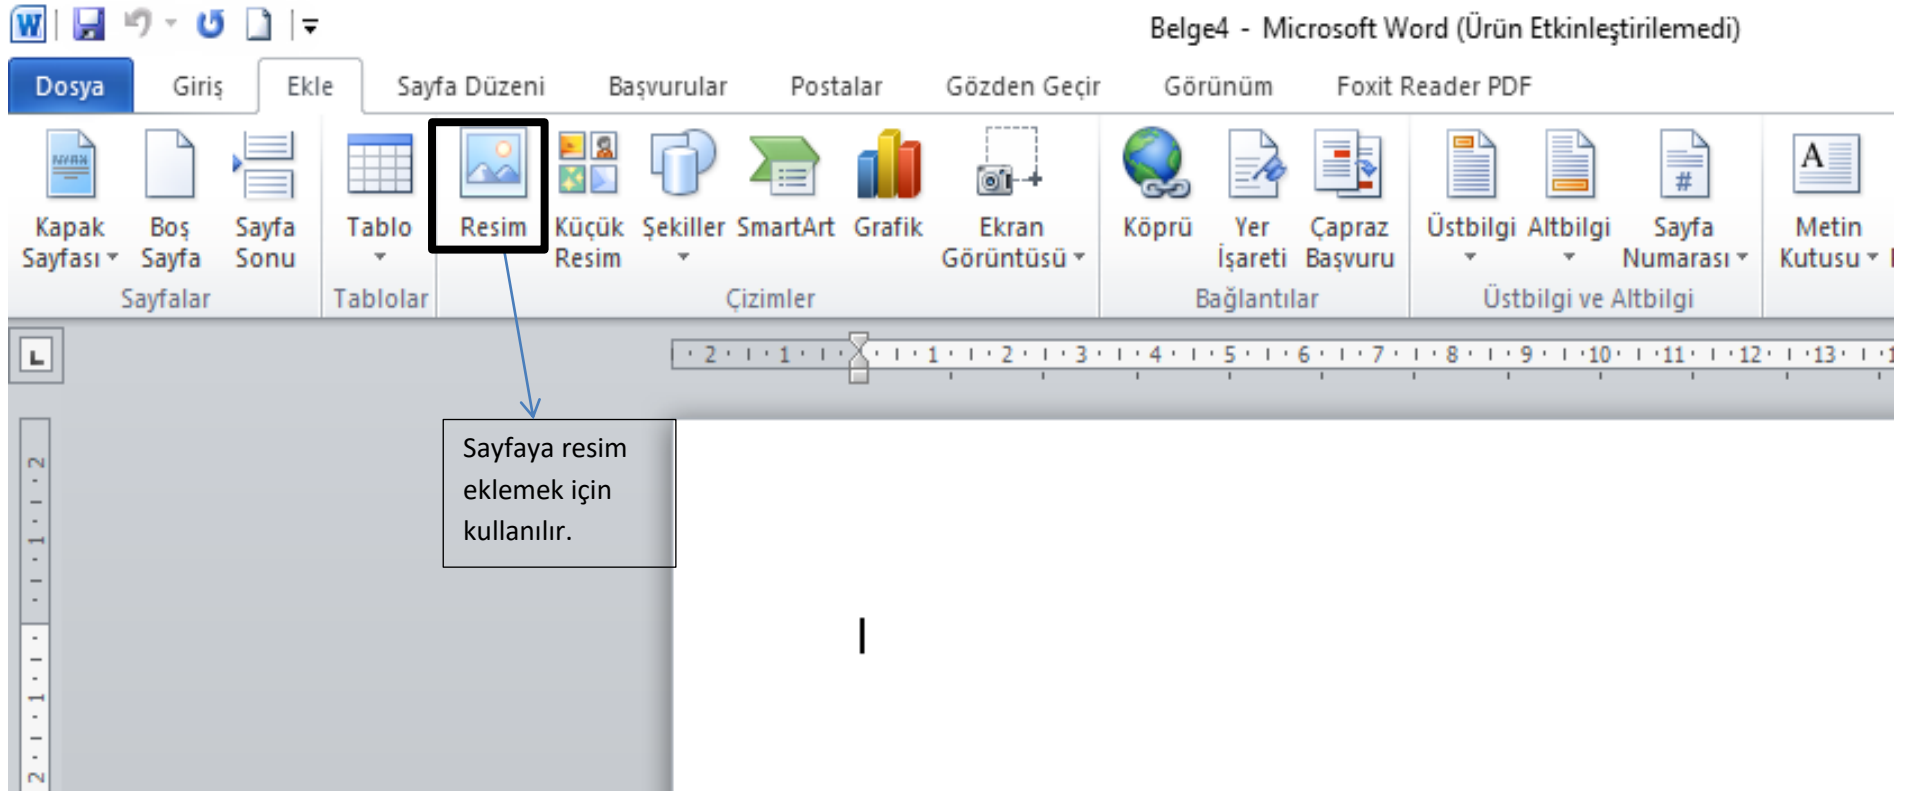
Belge4 - Microsoft Word (Ürün Etkinleştirilemedi)

Dosya Giriş Ekle Sayfa Düzeni Başvurular Postalar Gözden Geçir Görünüm Foxit Reader PDF

Kapak Sayfası Boş Sayfa Sayfa Sonu
Sayfalar

Tablo
Tablolar

Resim Küçük Resim Şekiller SmartArt Grafik Ekran Görüntüsü
Çizimler

Köprü Yer İşareti Çapraz Başvuru
Bağlantılar

Üstbilgi Altbilgi Sayfa Numarası
Üstbilgi ve Altbilgi

Metin Kutusu

2 1 1 2 3 4 5 6 7 8 9 10 11 12 13

Sayfaya resim eklemek için kullanılır.

2 1 1 2